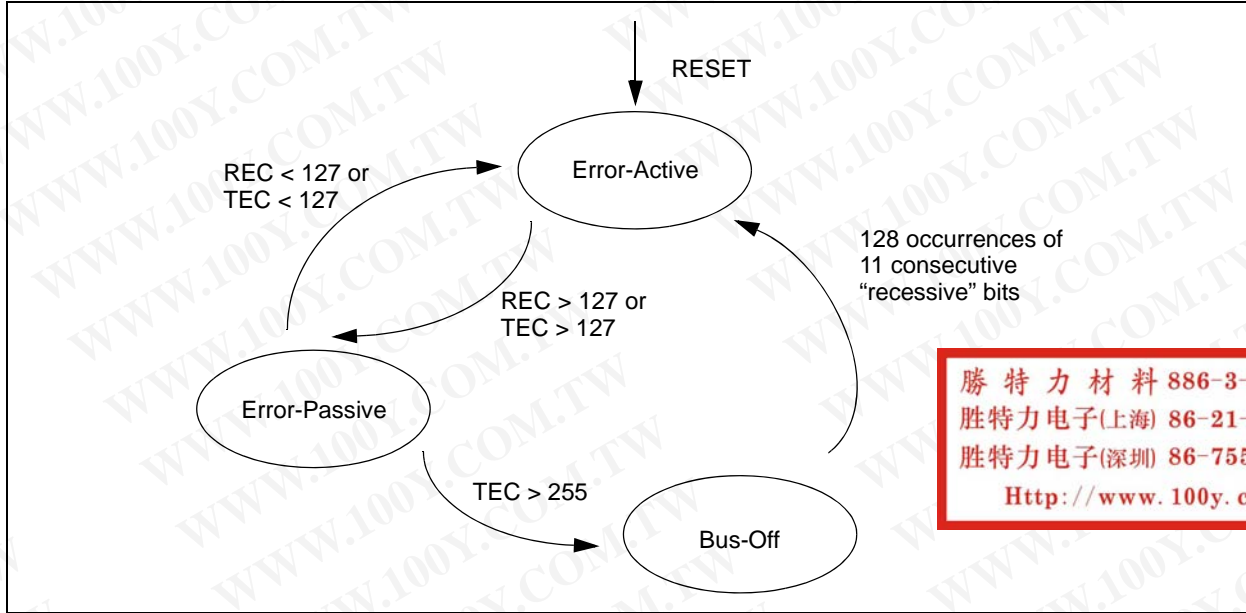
RESET

Error-Active

REC < 127 or
TEC < 127

128 occurrences of
11 consecutive
“recessive” bits

REC > 127 or
TEC > 127

Error-Passive

TEC > 255

Bus-Off

勝特力材料 886-3-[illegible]
胜特力电子(上海) 86-21-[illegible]
胜特力电子(深圳) 86-75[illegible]
Http://www.100y.c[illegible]

WWW.100Y.COM.TW